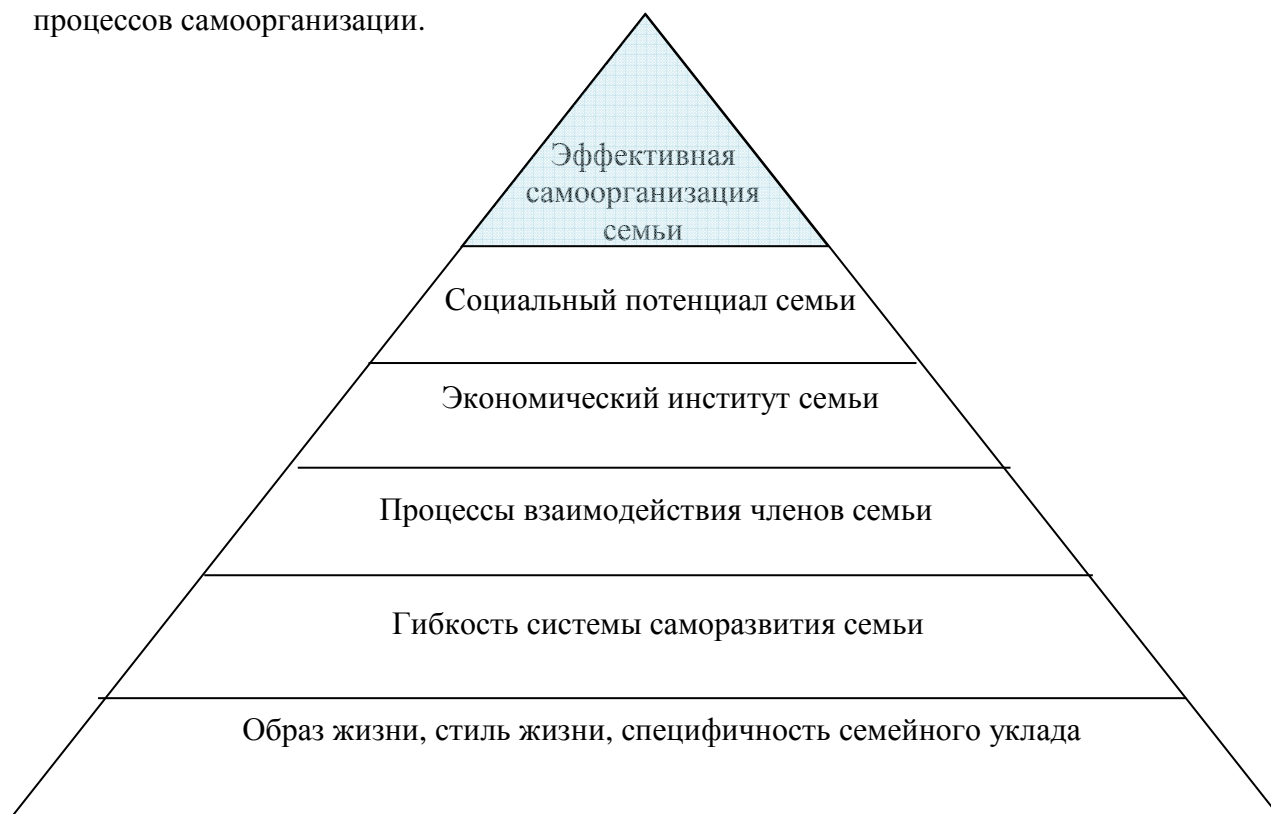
процессов самоорганизации.

Эффективная самоорганизация семьи

Социальный потенциал семьи

Экономический институт семьи

Процессы взаимодействия членов семьи

Гибкость системы саморазвития семьи

Образ жизни, стиль жизни, специфичность семейного уклада